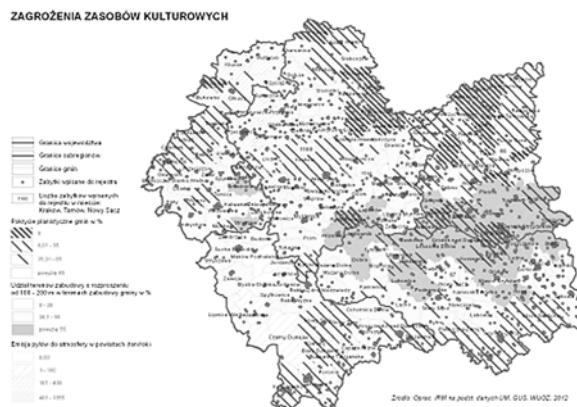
ZAGROŻENIA ZASOBÓW KULTUROWYCH

Granica województwa
Granice subregionów
Granice gmin
Zabytki wpisane do rejestru
Liczba zabytków wpisanych do rejestru w miastach: Kraków, Tarnów, Nowy Sącz

Pokrycie planistyczne gmin w %
0
0,01 – 35
35,01 – 99
powyżej 99

Udział terenów zabudowy o rozproszeniu do 100 – 200 m w terenach zabudowy gminy w %
0 – 20
20,1 – 55
powyżej 55

Emisja pyłów do atmosfery w powiatach (t/rok)
0,00
0 – 100
101 – 400
401 – 1065

Źródło: Oprac. IRM na podst. danych UM, GUS, WUOZ, 2012